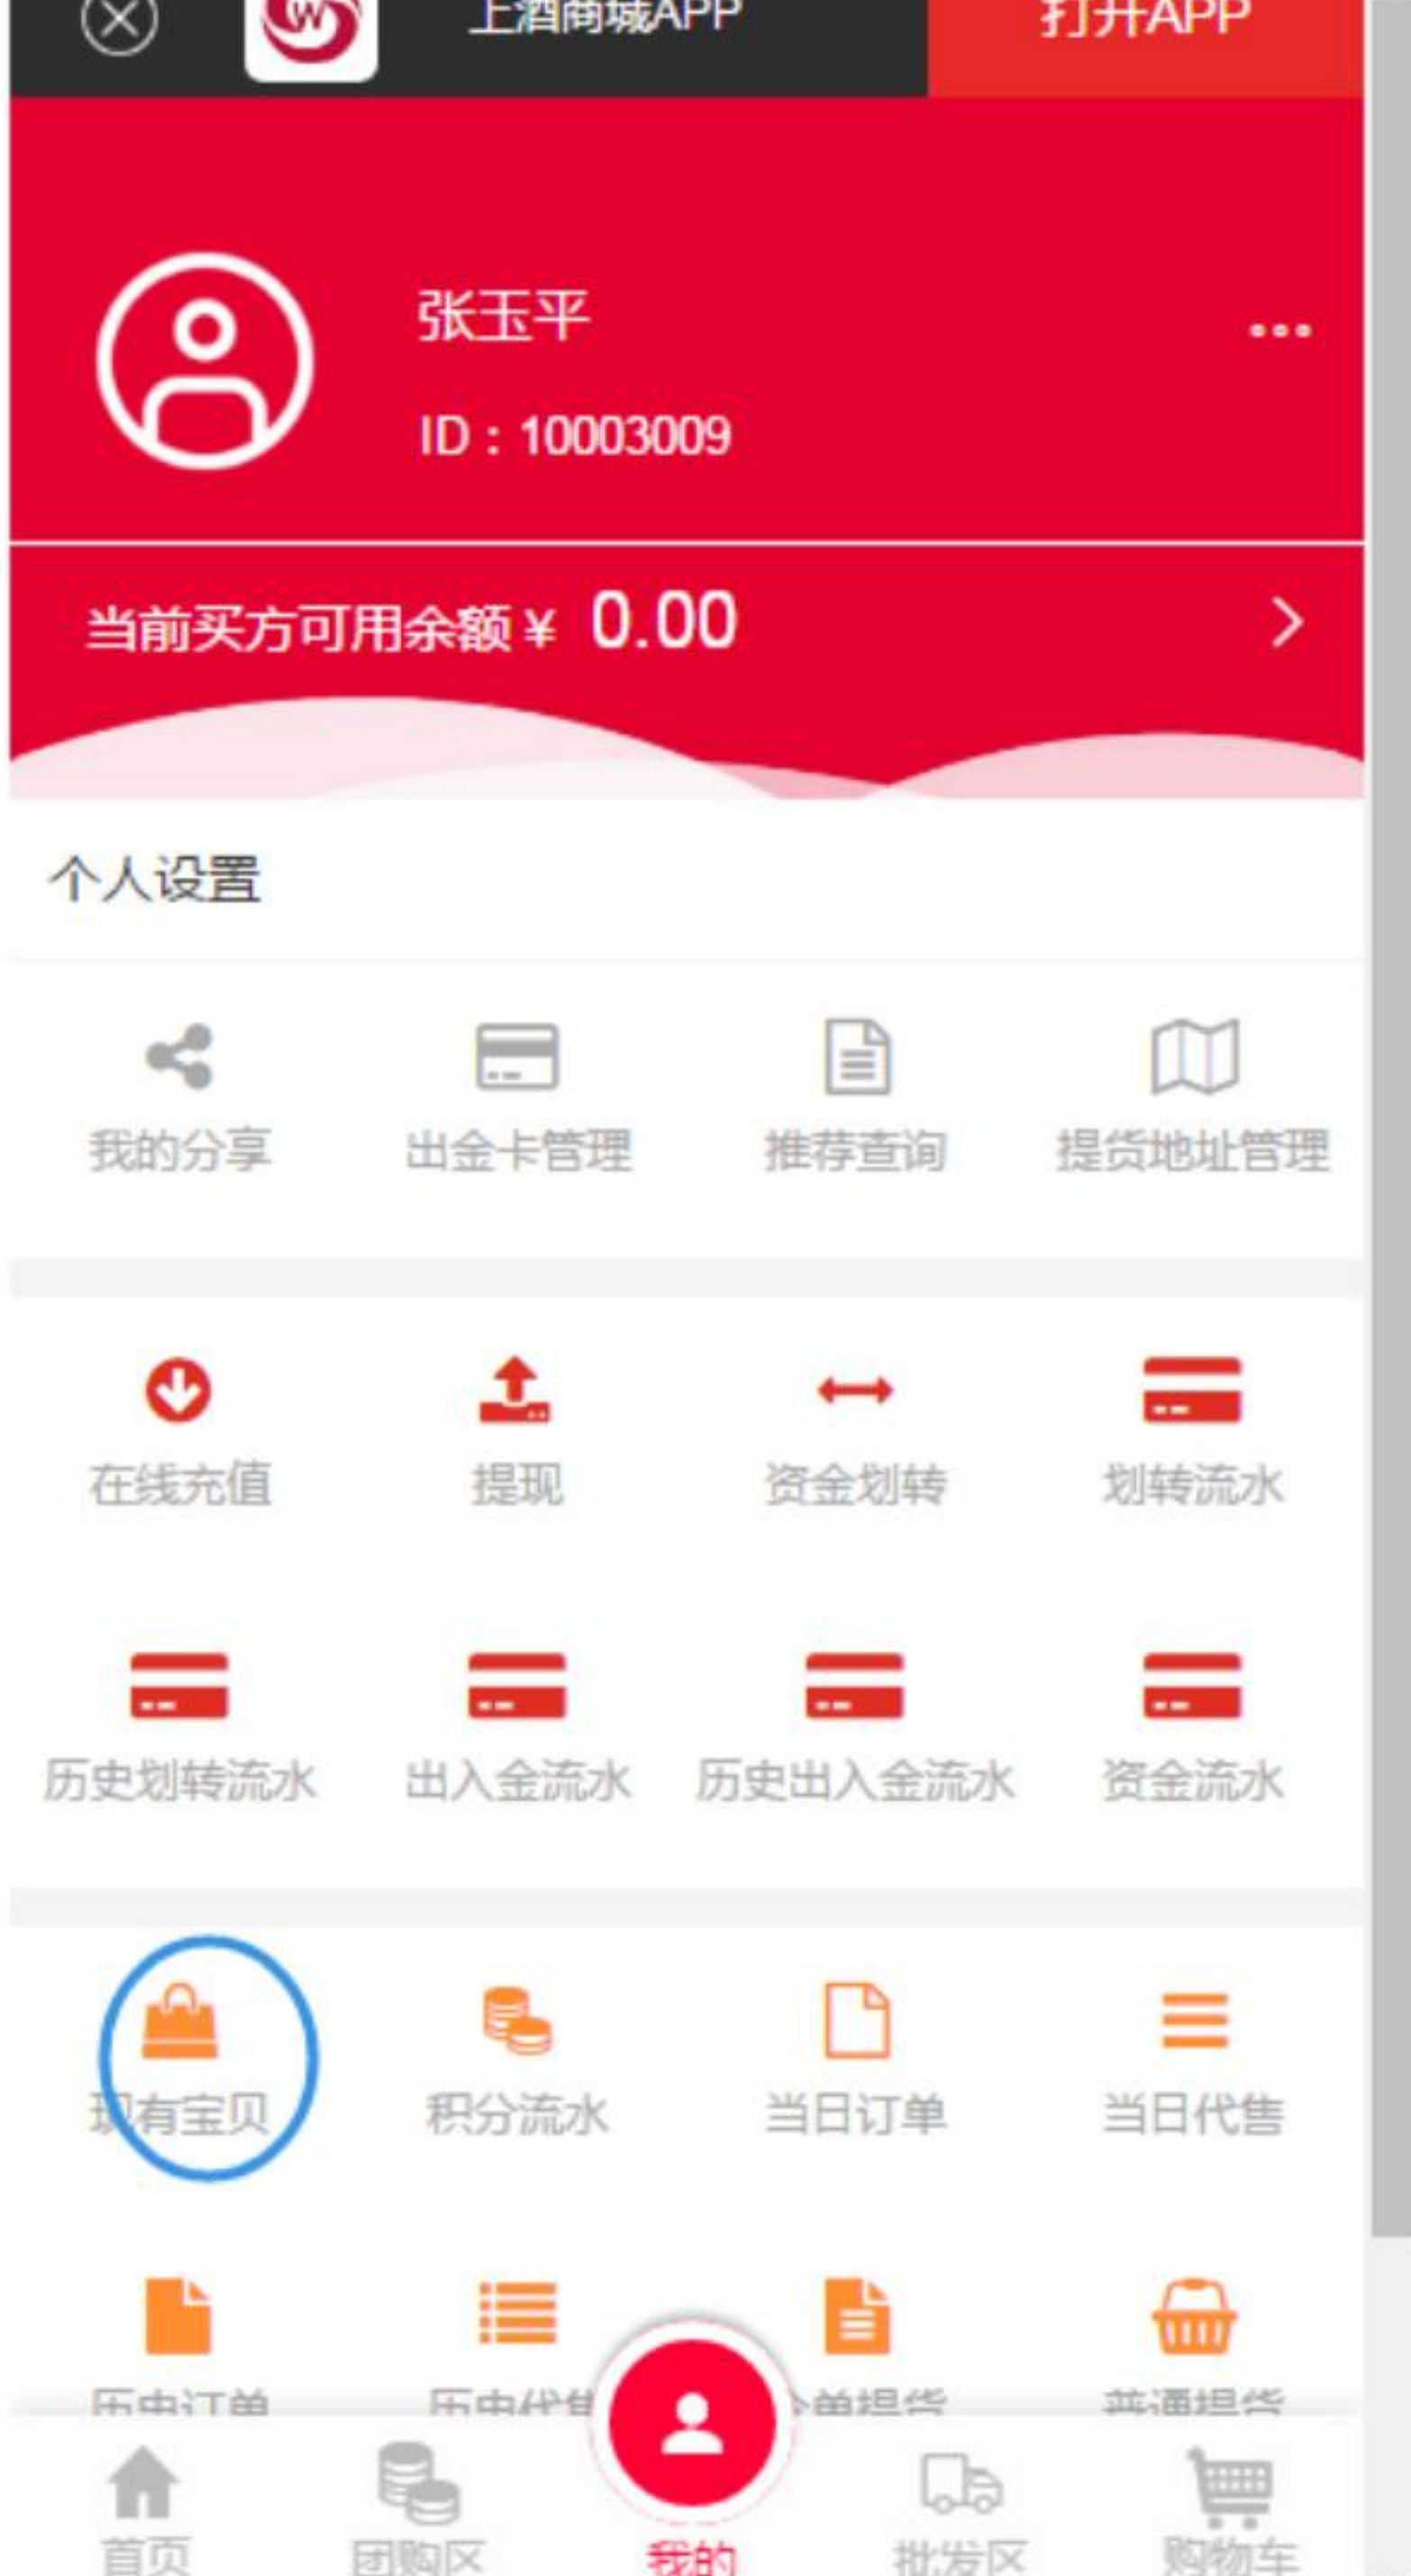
上酒商城APP 打开APP

张玉平
ID：10003009

当前买方可用余额￥ 0.00

个人设置

我的分享 出金卡管理 推荐查询 提货地址管理

在线充值 提现 资金划转 划转流水

历史划转流水 出入金流水 历史出入金流水 资金流水

现有宝贝 积分流水 当日订单 当日代售

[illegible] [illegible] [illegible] 普通提货

首页 团购区 我的 批发区 购物车